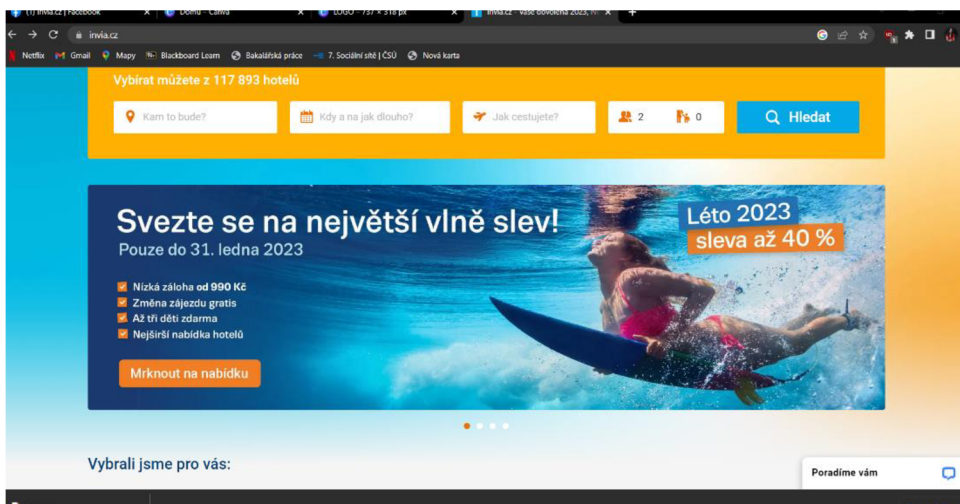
(1) Invia.cz | Facebook
Domů – Canva
LOGO – 737 × 318 px
Invia.cz - Vaše dovolená 2023, N

invia.cz

Netflix Gmail Mapy Blackboard Learn Bakalářská práce 7. Sociální sítě | ČSÚ Nová karta

Vybírat můžete z 117 893 hotelů

Kam to bude?
Kdy a na jak dlouho?
Jak cestujete?
2
0
Hledat

Svezte se na největší vlně slev!
Pouze do 31. ledna 2023

Léto 2023
sleva až 40 %

Nízká záloha od 990 Kč
Změna zájezdu gratis
Až tři děti zdarma
Nejširší nabídka hotelů

Mrknout na nabídku

Vybrali jsme pro vás:

Poradíme vám